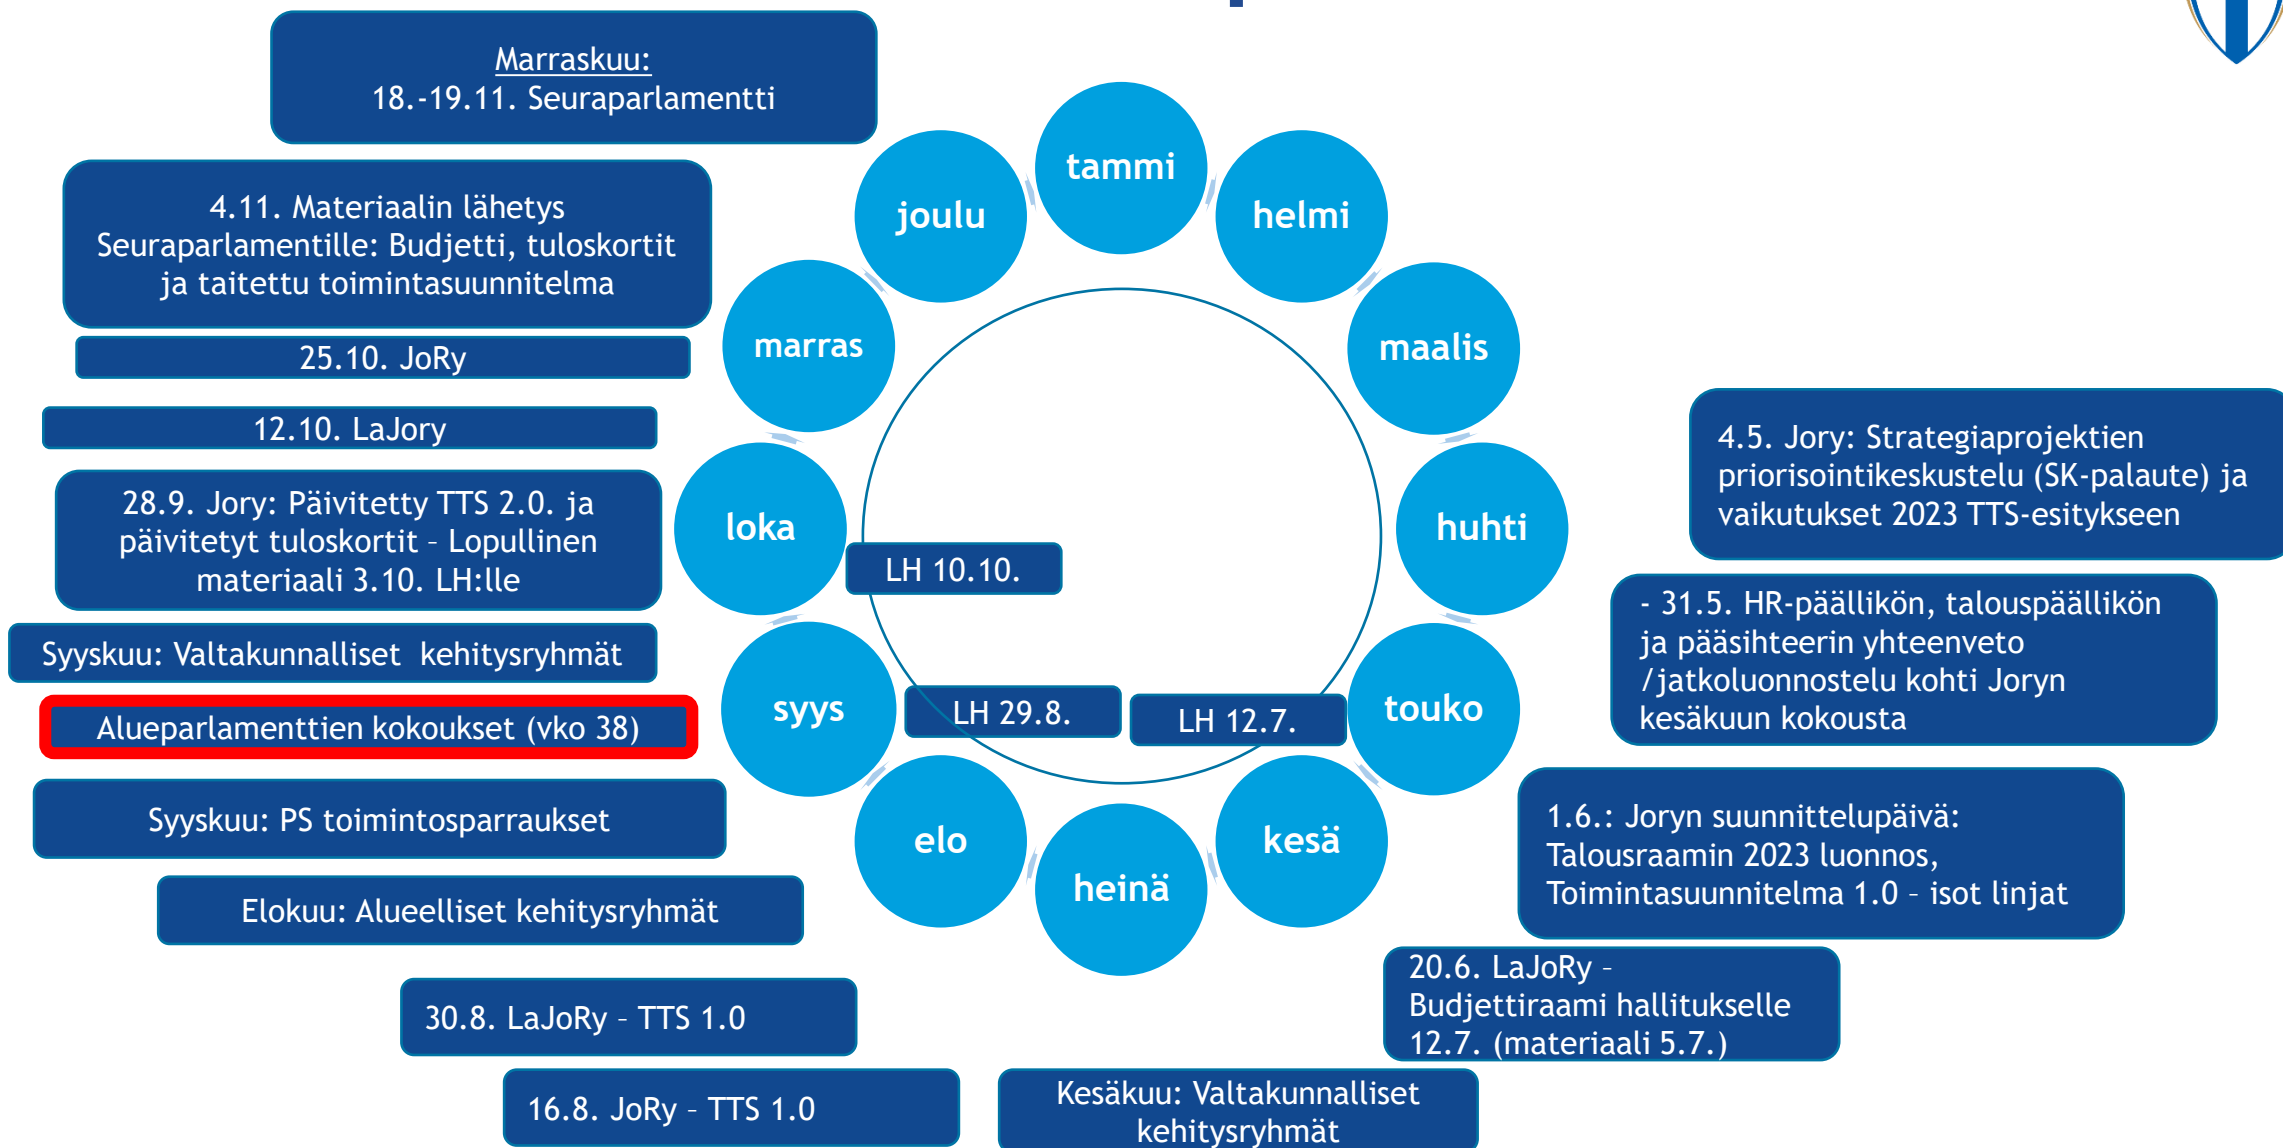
Marraskuu:
18.-19.11. Seuraparlamentti

4.11. Materiaalin lähetys Seuraparlamentille: Budjetti, tuloskortit ja taitettu toimintasuunnitelma

25.10. JoRy

12.10. LaJory

28.9. Jory: Päivitetty TTS 2.0. ja päivitetyt tuloskortit - Lopullinen materiaali 3.10. LH:lle

Syyskuu: Valtakunnalliset kehitysryhmät

Alueparlamenttien kokoukset (vko 38)

Syyskuu: PS toimintosparraukset

Elokuu: Alueelliset kehitysryhmät

30.8. LaJoRy - TTS 1.0

16.8. JoRy - TTS 1.0

tammi

helmi

maalis

huhti

touko

kesä

heinä

elo

syys

loka

marras

joulu

LH 10.10.

LH 29.8.

LH 12.7.

4.5. Jory: Strategiaprojektien priorisointikeskustelu (SK-palaute) ja vaikutukset 2023 TTS-esitykseen

- 31.5. HR-päällikön, talouspäällikön ja pääsihteerin yhteenveto /jatkoluonnostelu kohti Joryn kesäkuun kokousta

1.6.: Joryn suunnittelupäivä: Talousraamin 2023 luonnos, Toimintasuunnitelma 1.0 - isot linjat

20.6. LaJoRy - Budjettiraami hallitukselle 12.7. (materiaali 5.7.)

Kesäkuu: Valtakunnalliset kehitysryhmät